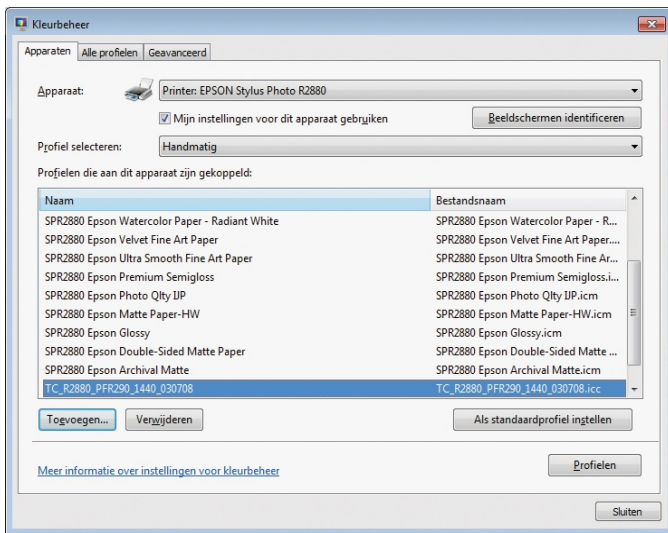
Kleurbeheer

Apparaten | Alle profielen | Geavanceerd

Apparaat: Printer: EPSON Stylus Photo R2880

Mijn instellingen voor dit apparaat gebruiken

Beeldschermen identificeren

Profiel selecteren: Handmatig

Profielen die aan dit apparaat zijn gekoppeld:

| Naam | Bestandsnaam |
|---|---|
| SPR2880 Epson Watercolor Paper - Radiant White | SPR2880 Epson Watercolor Paper - R... |
| SPR2880 Epson Velvet Fine Art Paper | SPR2880 Epson Velvet Fine Art Paper.... |
| SPR2880 Epson Ultra Smooth Fine Art Paper | SPR2880 Epson Ultra Smooth Fine Ar... |
| SPR2880 Epson Premium Semigloss | SPR2880 Epson Premium Semigloss.i... |
| SPR2880 Epson Photo Qlty IJP | SPR2880 Epson Photo Qlty IJP.icm |
| SPR2880 Epson Matte Paper-HW | SPR2880 Epson Matte Paper-HW.icm |
| SPR2880 Epson Glossy | SPR2880 Epson Glossy.icm |
| SPR2880 Epson Double-Sided Matte Paper | SPR2880 Epson Double-Sided Matte ... |
| SPR2880 Epson Archival Matte | SPR2880 Epson Archival Matte.icm |
| TC_R2880_PFR290_1440_030708 | TC_R2880_PFR290_1440_030708.icc |

Toevoegen... | Verwijderen | Als standaardprofiel instellen

Meer informatie over instellingen voor kleurbeheer

Profielen

Sluiten